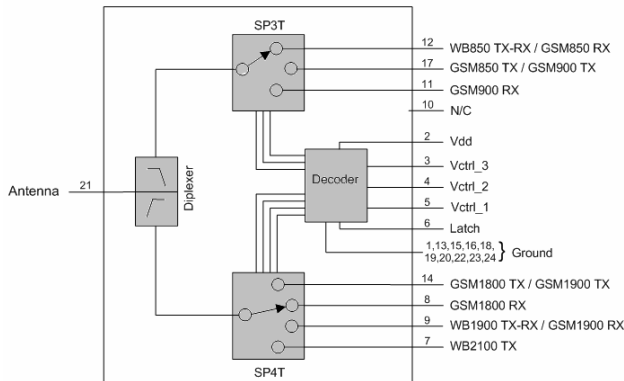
SP3T

12 WB850 TX-RX / GSM850 RX
17 GSM850 TX / GSM900 TX
11 GSM900 RX
10 N/C

Antenna 21

Diplexer

Decoder

2 Vdd
3 Vctrl_3
4 Vctrl_2
5 Vctrl_1
6 Latch
1,13,15,16,18, 19,20,22,23,24 } Ground

14 GSM1800 TX / GSM1900 TX
8 GSM1800 RX
9 WB1900 TX-RX / GSM1900 RX
7 WB2100 TX

SP4T